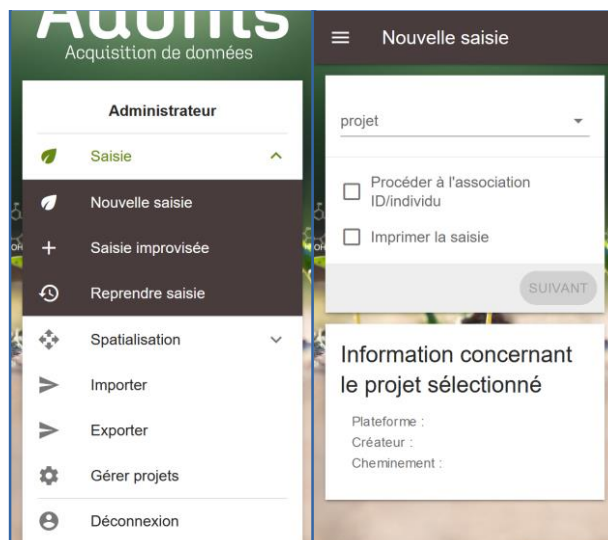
Acquisition de données

Administrateur

Saisie

Nouvelle saisie

Saisie improvisée

Reprendre saisie

Spatialisation

Importer

Exporter

Gérer projets

Déconnexion

Nouvelle saisie

projet

Procéder à l'association ID/individu

Imprimer la saisie

SUIVANT

Information concernant le projet sélectionné

Plateforme :
Créateur :
Cheminement :